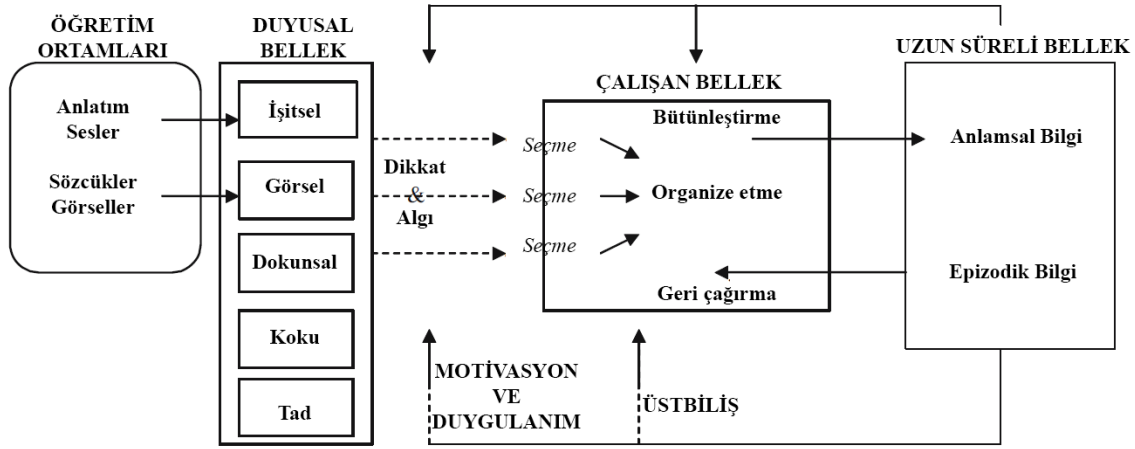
ÖĞRETİM ORTAMLARI

Anlatım Sesler

Sözcükler Görseller

DUYUSAL BELLEK

İşitsel

Görsel

Dokunsal

Koku

Tad

Dikkat & Algı

ÇALIŞAN BELLEK

Seçme

Seçme

Seçme

Bütünleştirme

Organize etme

Geri çağırma

UZUN SÜRELİ BELLEK

Anlamsal Bilgi

Epizodik Bilgi

MOTİVASYON VE DUYGULANIM

ÜSTBİLİŞ